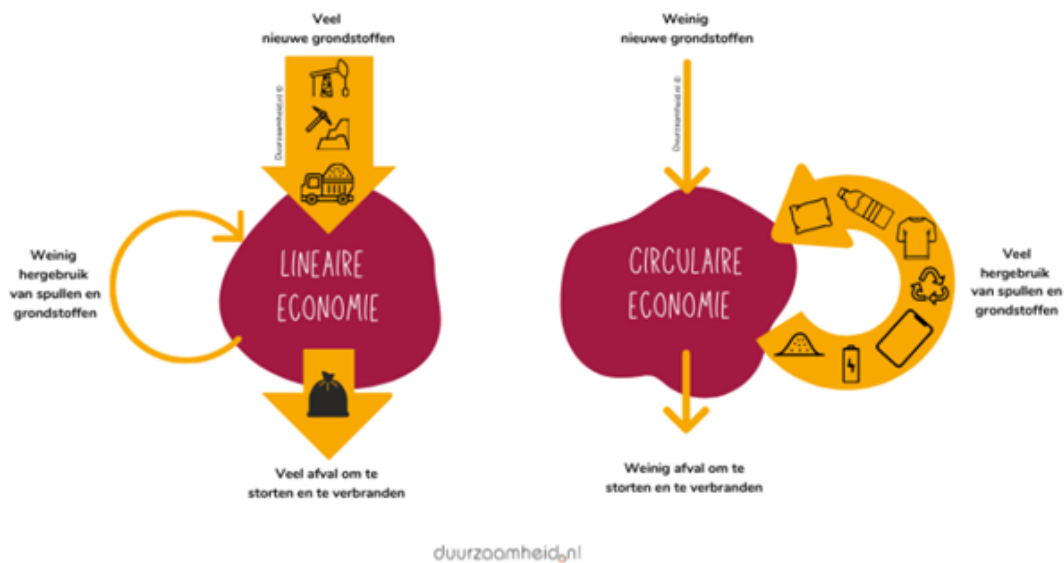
Veel
nieuwe grondstoffen

Duurzaamheid.nl ©

Weinig
hergebruik
van spullen en
grondstoffen

LINEAIRE
ECONOMIE

Veel afval om te
storten en te verbranden

Weinig
nieuwe grondstoffen

Duurzaamheid.nl ©

CIRCULAIRE
ECONOMIE

Veel
hergebruik
van spullen en
grondstoffen

Weinig afval om te
storten en te verbranden

duurzaamheid.nl